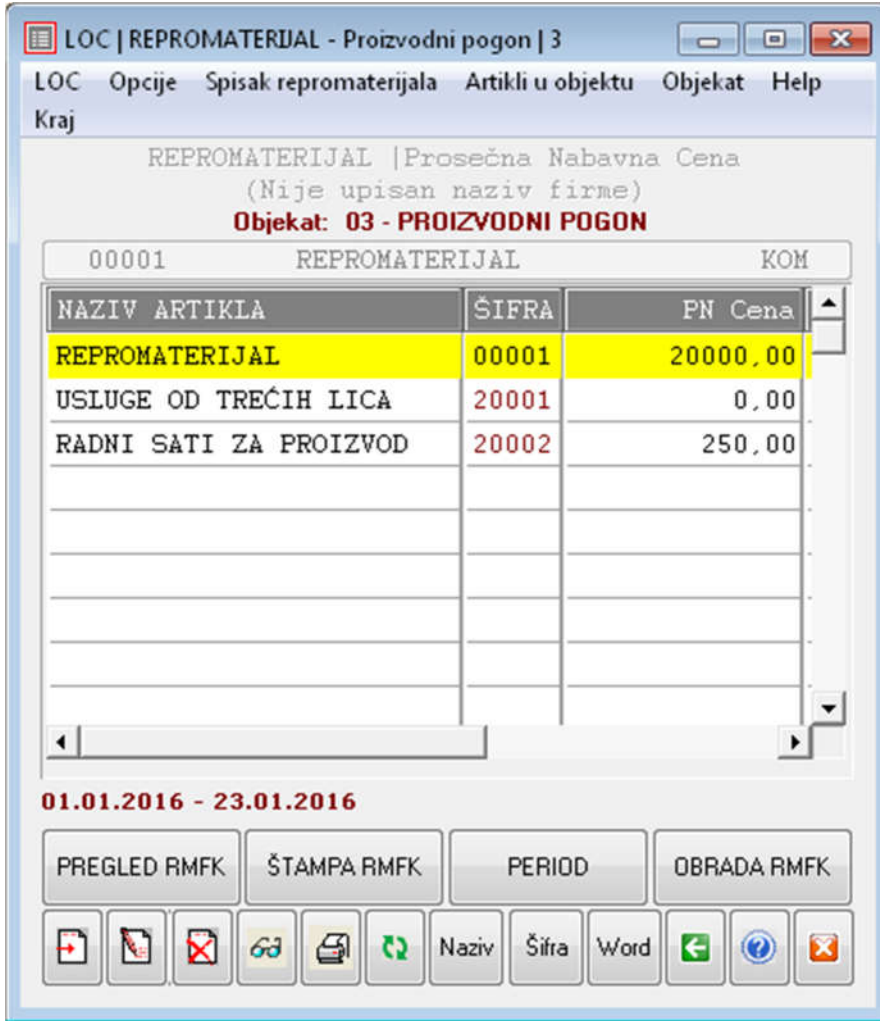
LOC | REPROMATERIJAL - Proizvodni pogon | 3

LOC Opcije Spisak repromaterijala Artikli u objektu Objekat Help Kraj

REPROMATERIJAL |Prosečna Nabavna Cena
(Nije upisan naziv firme)
Objekat: 03 - PROIZVODNI POGON

00001 REPROMATERIJAL KOM

| NAZIV ARTIKLA | ŠIFRA | PN Cena |
|---|---|---|
| REPROMATERIJAL | 00001 | 20000,00 |
| USLUGE OD TREĆIH LICA | 20001 | 0,00 |
| RADNI SATI ZA PROIZVOD | 20002 | 250,00 |

01.01.2016 - 23.01.2016

PREGLED RMFK ŠTAMPA RMFK PERIOD OBRADA RMFK

Naziv Šifra Word